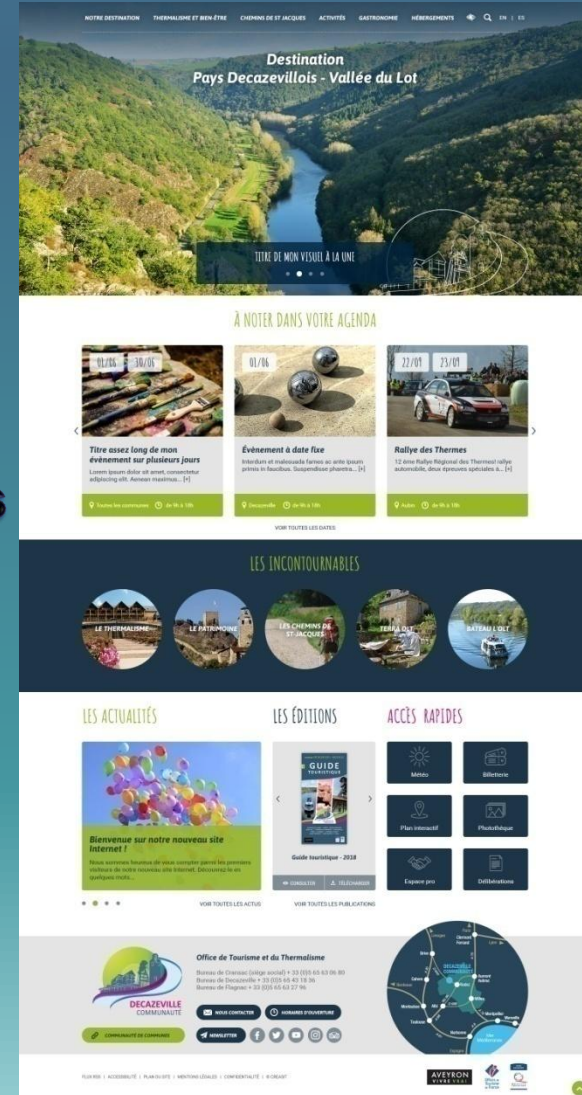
NOTRE DESTINATION THERMALISME ET BIEN-ÊTRE CHEMINS DE ST JACQUES ACTIVITÉS GASTRONOMIE HÉBERGEMENTS EN | ES

Destination
Pays Decazevillois - Vallée du Lot

TITRE DE MON VISUEL À LA UNE

À NOTER DANS VOTRE AGENDA

01/06 30/06
Titre assez long de mon évènement sur plusieurs jours
Lorem ipsum dolor sit amet, consectetur adipiscing elit. Aenean maximus... [+]
Toutes les communes de 9h à 18h

01/06
Évènement à date fixe
Interdum et malesuada fames ac ante ipsum primis in faucibus. Suspendisse pharetra... [+]
Decazeville de 9h à 18h

22/09 23/09
Rallye des Thermes
12 ème Rallye Régional des Thermes! rallye automobile, deux épreuves spéciales à... [+]
Aubin de 9h à 18h

VOIR TOUTES LES DATES

LES INCONTOURNABLES

LE THERMALISME
LE PATRIMOINE
LES CHEMINS DE ST-JACQUES
TERRA OLT
BATEAU L'OLT

LES ACTUALITÉS

Bienvenue sur notre nouveau site Internet !
Nous sommes heureux de vous compter parmi les premiers visiteurs de notre nouveau site Internet. Découvrez-le en quelques mots...

VOIR TOUTES LES ACTUS

LES ÉDITIONS

GUIDE TOURISTIQUE
Guide touristique - 2018
CONSULTER TÉLÉCHARGER

VOIR TOUTES LES PUBLICATIONS

ACCÈS RAPIDES

Météo
Billetterie
Plan interactif
Photothèque
Espace pro
Délibérations

DECAZEVILLE COMMUNAUTÉ

COMMUNAUTÉ DE COMMUNES

Office de Tourisme et du Thermalisme
Bureau de Cransac (siège social) • 33 (0)5 65 63 06 80
Bureau de Decazeville • 33 (0)5 65 43 18 36
Bureau de Flagnac • 33 (0)5 65 63 27 96

NOUS CONTACTER HORAIRES D'OUVERTURE
NEWSLETTER

PLAN RSS | ACCESSIBILITÉ | PLAN DU SITE | MENTIONS LÉGALES | CONFIDENTIALITÉ | © CRÉDIT

AVEYRON VIVRE VRAI